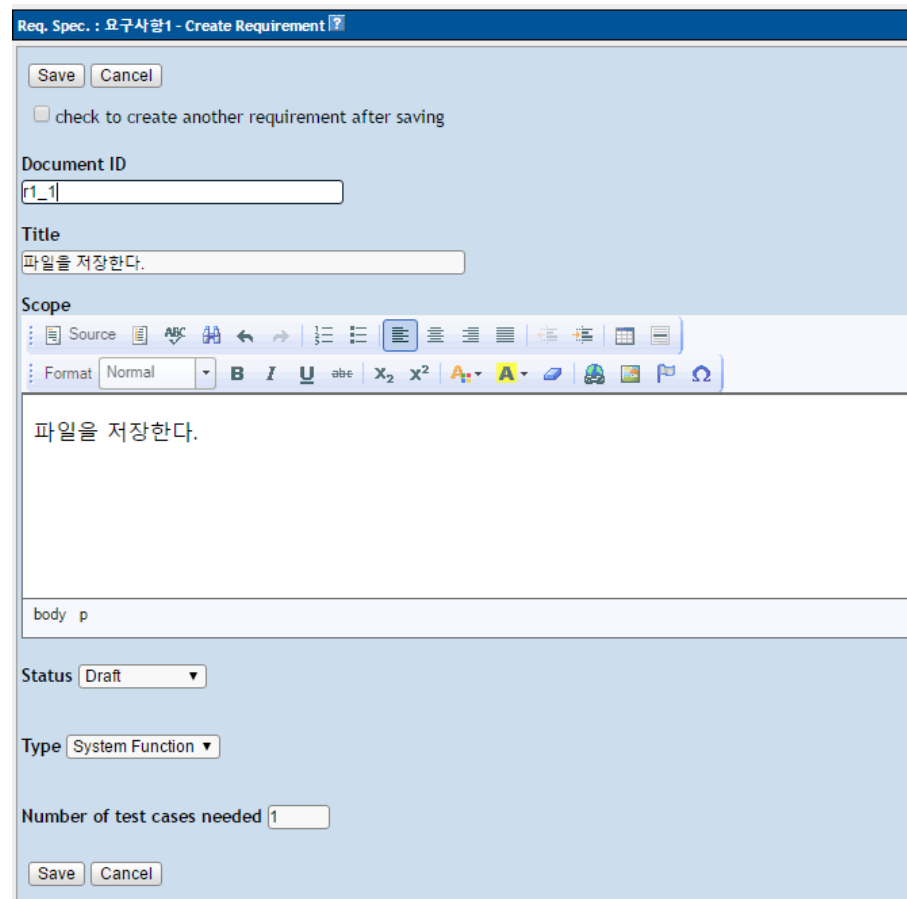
Req. Spec. : 요구사항1 - Create Requirement ?

Save Cancel

check to create another requirement after saving

Document ID
r1_1

Title
파일을 저장한다.

Scope
Source
Format Normal

파일을 저장한다.

body p

Status Draft

Type System Function

Number of test cases needed 1

Save Cancel